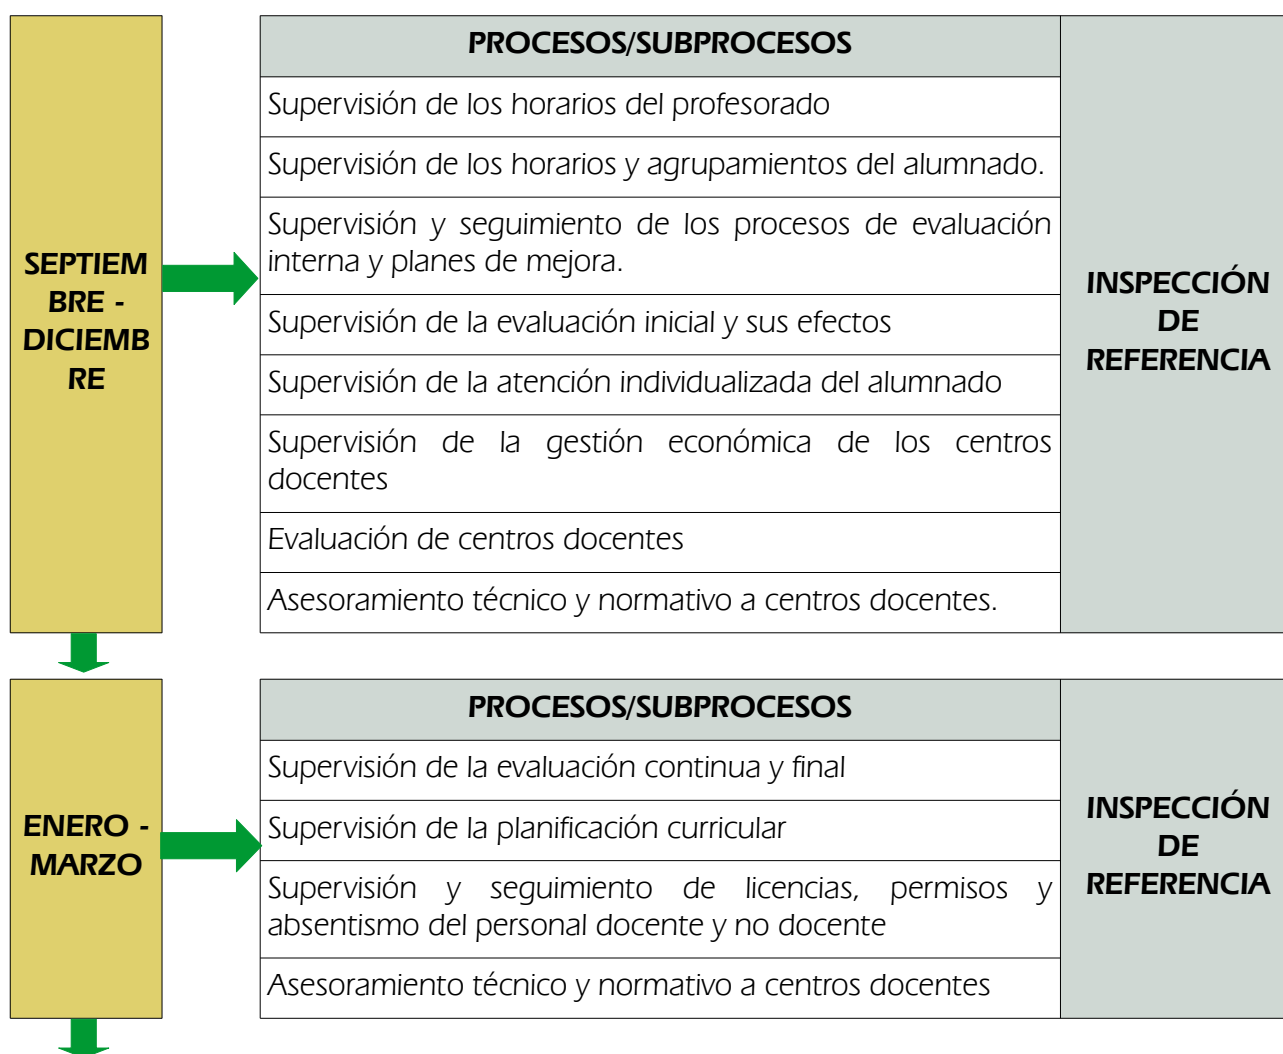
SEPTIEMBRE - DICIEMBRE

| PROCESOS/SUBPROCESOS | |
|---|---|
| Supervisión de los horarios del profesorado | INSPECCIÓN DE REFERENCIA |
| Supervisión de los horarios y agrupamientos del alumnado. | |
| Supervisión y seguimiento de los procesos de evaluación interna y planes de mejora. | |
| Supervisión de la evaluación inicial y sus efectos | |
| Supervisión de la atención individualizada del alumnado | |
| Supervisión de la gestión económica de los centros docentes | |
| Evaluación de centros docentes | |
| Asesoramiento técnico y normativo a centros docentes. | |

ENERO - MARZO

| PROCESOS/SUBPROCESOS | |
|---|---|
| Supervisión de la evaluación continua y final | INSPECCIÓN DE REFERENCIA |
| Supervisión de la planificación curricular | |
| Supervisión y seguimiento de licencias, permisos y absentismo del personal docente y no docente | |
| Asesoramiento técnico y normativo a centros docentes | |